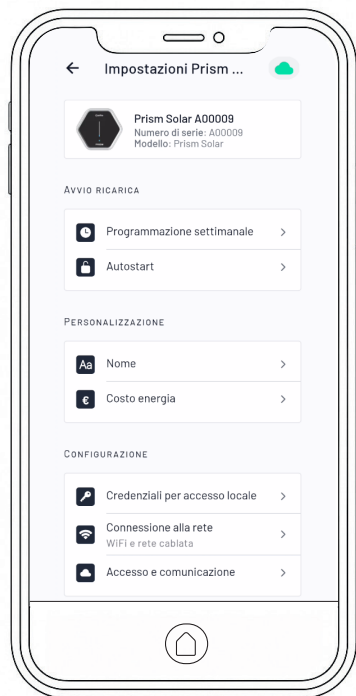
Impostazioni Prism ...

Prism Solar A00009
Numero di serie: A00009
Modello: Prism Solar

Avvio ricarica

Programmazione settimanale

Autostart

Personalizzazione

Aa Nome

€ Costo energia

Configurazione

Credenziali per accesso locale

Connessione alla rete
WiFi e rete cablata

Accesso e comunicazione